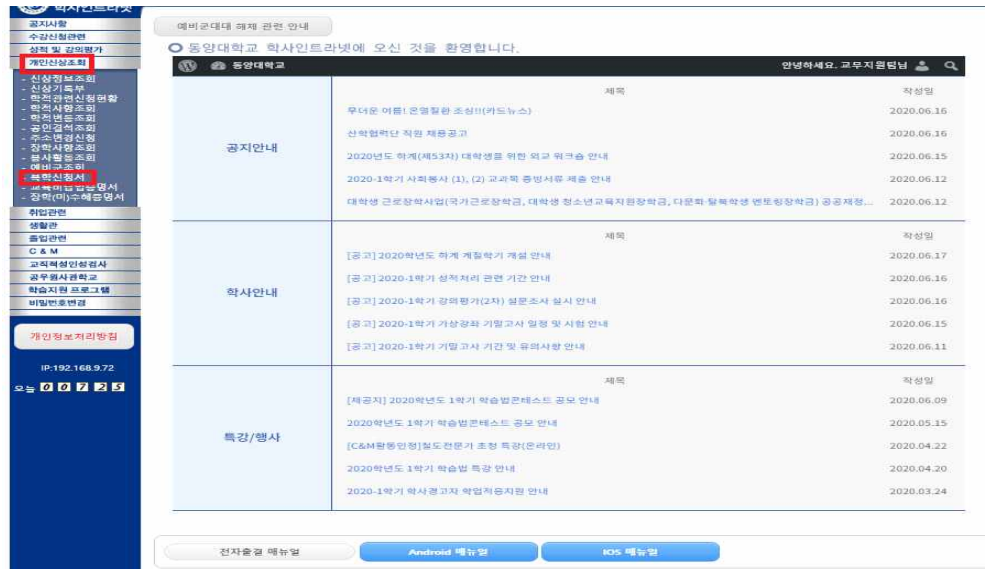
학사인트라넷

공지사항
수강신청관련
성적 및 강의평가
개인신상조회
- 신상정보조회
- 신상기록부
- 학적관련신청현황
- 학적사항조회
- 학적변동조회
- 공인결석조회
- 주소변경신청
- 장학사항조회
- 봉사활동조회
- 예비군조회
- 복학신청서
- 교육비납입증명서
- 장학(미)수혜증명서
취업관련
생활관
졸업관련
C & M
교직적성인성검사
공무원사관학교
학습지원 프로그램
비밀번호변경

개인정보처리방침

IP:192.168.9.72

오늘 0 0 7 2 5

예비군대대 해체 관련 안내

동양대학교 학사인트라넷에 오신 것을 환영합니다.

동양대학교
안녕하세요. 교무지원팀님

공지안내

| 제목 | 작성일 |
|---|---|
| 무더운 여름! 온열질환 조심!!(카드뉴스) | 2020.06.16 |
| 산학협력단 직원 채용공고 | 2020.06.16 |
| 2020년도 하계(제53차) 대학생을 위한 외교 워크숍 안내 | 2020.06.15 |
| 2020-1학기 사회봉사 (1), (2) 교과목 증빙서류 제출 안내 | 2020.06.12 |
| 대학생 근로장학사업(국가근로장학금, 대학생 청소년교육지원장학금, 다문화·탈북학생 멘토링장학금) 공공재정... | 2020.06.12 |

학사안내

| 제목 | 작성일 |
|---|---|
| [공고] 2020학년도 하계 계절학기 개설 안내 | 2020.06.17 |
| [공고] 2020-1학기 성적처리 관련 기간 안내 | 2020.06.16 |
| [공고] 2020-1학기 강의평가(2차) 설문조사 실시 안내 | 2020.06.16 |
| [공고] 2020-1학기 가상강좌 기말고사 일정 및 시험 안내 | 2020.06.15 |
| [공고] 2020-1학기 기말고사 기간 및 유의사항 안내 | 2020.06.11 |

특강/행사

| 제목 | 작성일 |
|---|---|
| [재공지] 2020학년도 1학기 학습법콘테스트 공모 안내 | 2020.06.09 |
| 2020학년도 1학기 학습법콘테스트 공모 안내 | 2020.05.15 |
| [C&M활동인정]철도전문가 초청 특강(온라인) | 2020.04.22 |
| 2020학년도 1학기 학습법 특강 안내 | 2020.04.20 |
| 2020-1학기 학사경고자 학업적응지원 안내 | 2020.03.24 |

전자출결 매뉴얼
Android 매뉴얼
IOS 매뉴얼